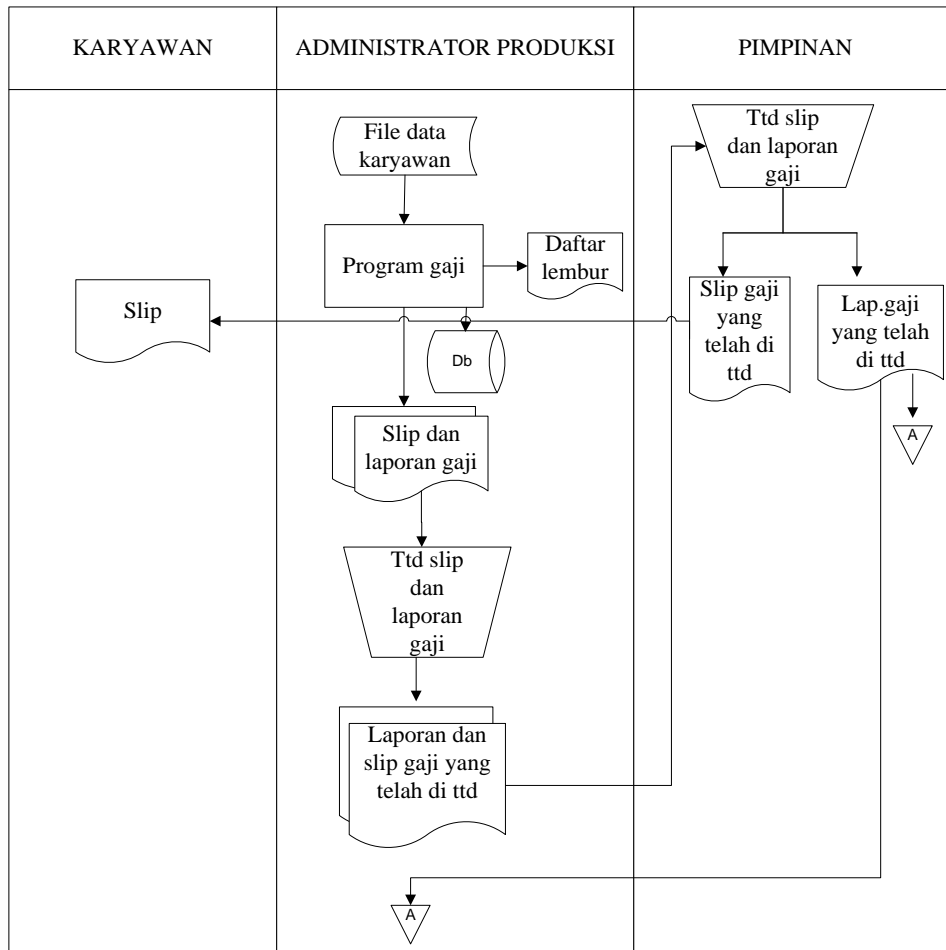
KARYAWAN

ADMINISTRATOR PRODUKSI

PIMPINAN

File data karyawan

Program gaji

Daftar lembur

Slip

Db

Slip dan laporan gaji

Ttd slip dan laporan gaji

Laporan dan slip gaji yang telah di ttd

A

Ttd slip dan laporan gaji

Slip gaji yang telah di ttd

Lap.gaji yang telah di ttd

A